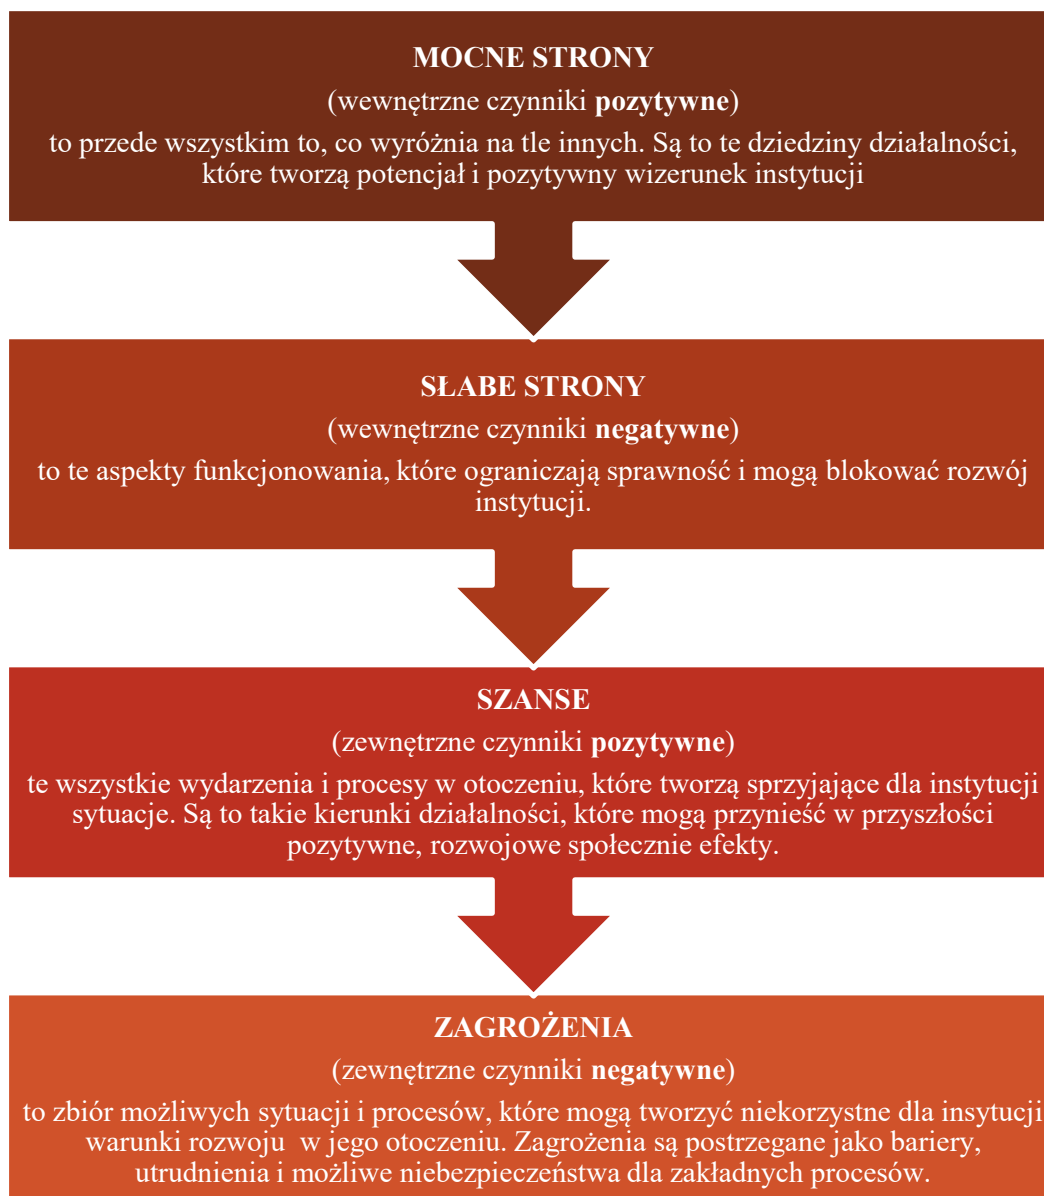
MOCNE STRONY

(wewnętrzne czynniki **pozytywne**)

to przede wszystkim to, co wyróżnia na tle innych. Są to te dziedziny działalności, które tworzą potencjał i pozytywny wizerunek instytucji

SŁABE STRONY

(wewnętrzne czynniki **negatywne**)

to te aspekty funkcjonowania, które ograniczają sprawność i mogą blokować rozwój instytucji.

SZANSE

(zewnętrzne czynniki **pozytywne**)

te wszystkie wydarzenia i procesy w otoczeniu, które tworzą sprzyjające dla instytucji sytuacje. Są to takie kierunki działalności, które mogą przynieść w przyszłości pozytywne, rozwojowe społecznie efekty.

ZAGROŻENIA

(zewnętrzne czynniki **negatywne**)

to zbiór możliwych sytuacji i procesów, które mogą tworzyć niekorzystne dla insytucji warunki rozwoju w jego otoczeniu. Zagrożenia są postrzegane jako bariery, utrudnienia i możliwe niebezpieczeństwa dla zakładnych procesów.